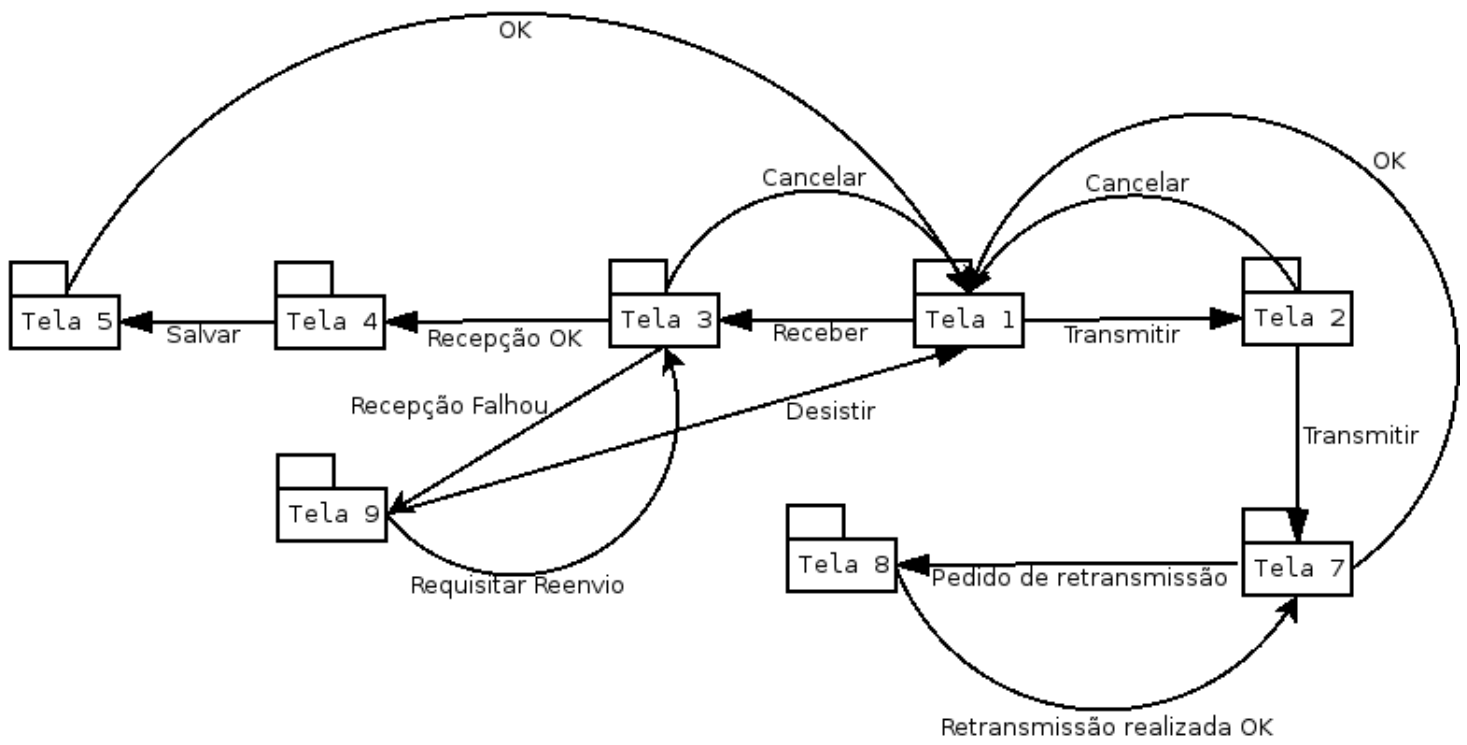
OK

OK

Cancelar

Cancelar

Tela 5

Salvar

Tela 4

Recepção OK

Tela 3

Receber

Tela 1

Transmitir

Tela 2

Recepção Falhou

Desistir

Transmitir

Tela 9

Tela 8

Pedido de retransmissão

Tela 7

Requisitar Reenvio

Retransmissão realizada OK